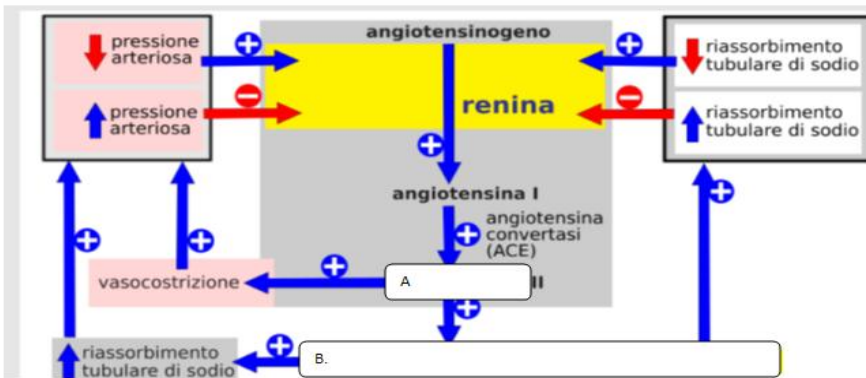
pressione arteriosa

pressione arteriosa

angiotensinogeno

renina

riassorbimento tubulare di sodio

riassorbimento tubulare di sodio

angiotensina I

angiotensina convertasi (ACE)

vasocostrizione

A

II

riassorbimento tubulare di sodio

B.